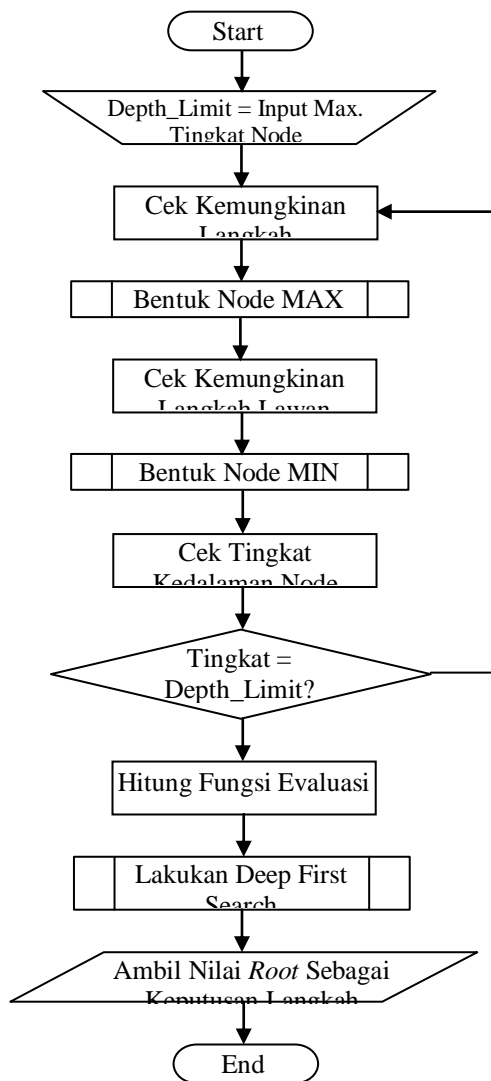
Start

Depth_Limit = Input Max. Tingkat Node

Cek Kemungkinan Langkah

Bentuk Node MAX

Cek Kemungkinan Langkah Lawan

Bentuk Node MIN

Cek Tingkat Kedalaman Node

Tingkat = Depth_Limit?

Hitung Fungsi Evaluasi

Lakukan Deep First Search

Ambil Nilai *Root* Sebagai Keputusan Langkah

End